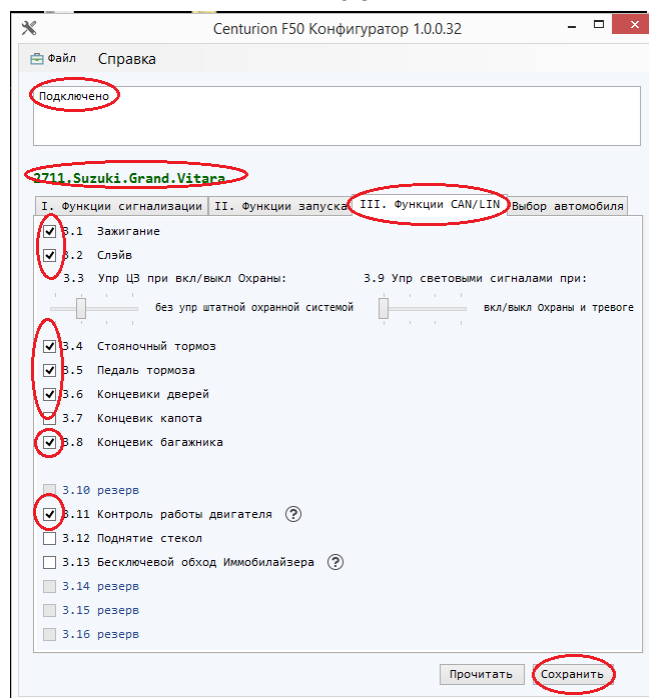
Centurion F50 Конфигуратор 1.0.0.32

Файл Справка

Подключено

2711.Suzuki.Grand.Vitara

I. Функции сигнализации | II. Функции запуска | III. Функции CAN/LIN | Выбор автомобиля

3.1 Зажигание
3.2 Слэйв
3.3 Упр ЦЗ при вкл/выкл Охраны:
без упр штатной охранной системой
3.9 Упр световыми сигналами при:
вкл/выкл Охраны и тревоге
3.4 Стояночный тормоз
3.5 Педаль тормоза
3.6 Концевики дверей
3.7 Концевик капота
3.8 Концевик багажника

3.10 резерв
3.11 Контроль работы двигателя ?
3.12 Поднятие стекол
3.13 Бесключевой обход Иммобилайзера ?
3.14 резерв
3.15 резерв
3.16 резерв

Прочитать Сохранить